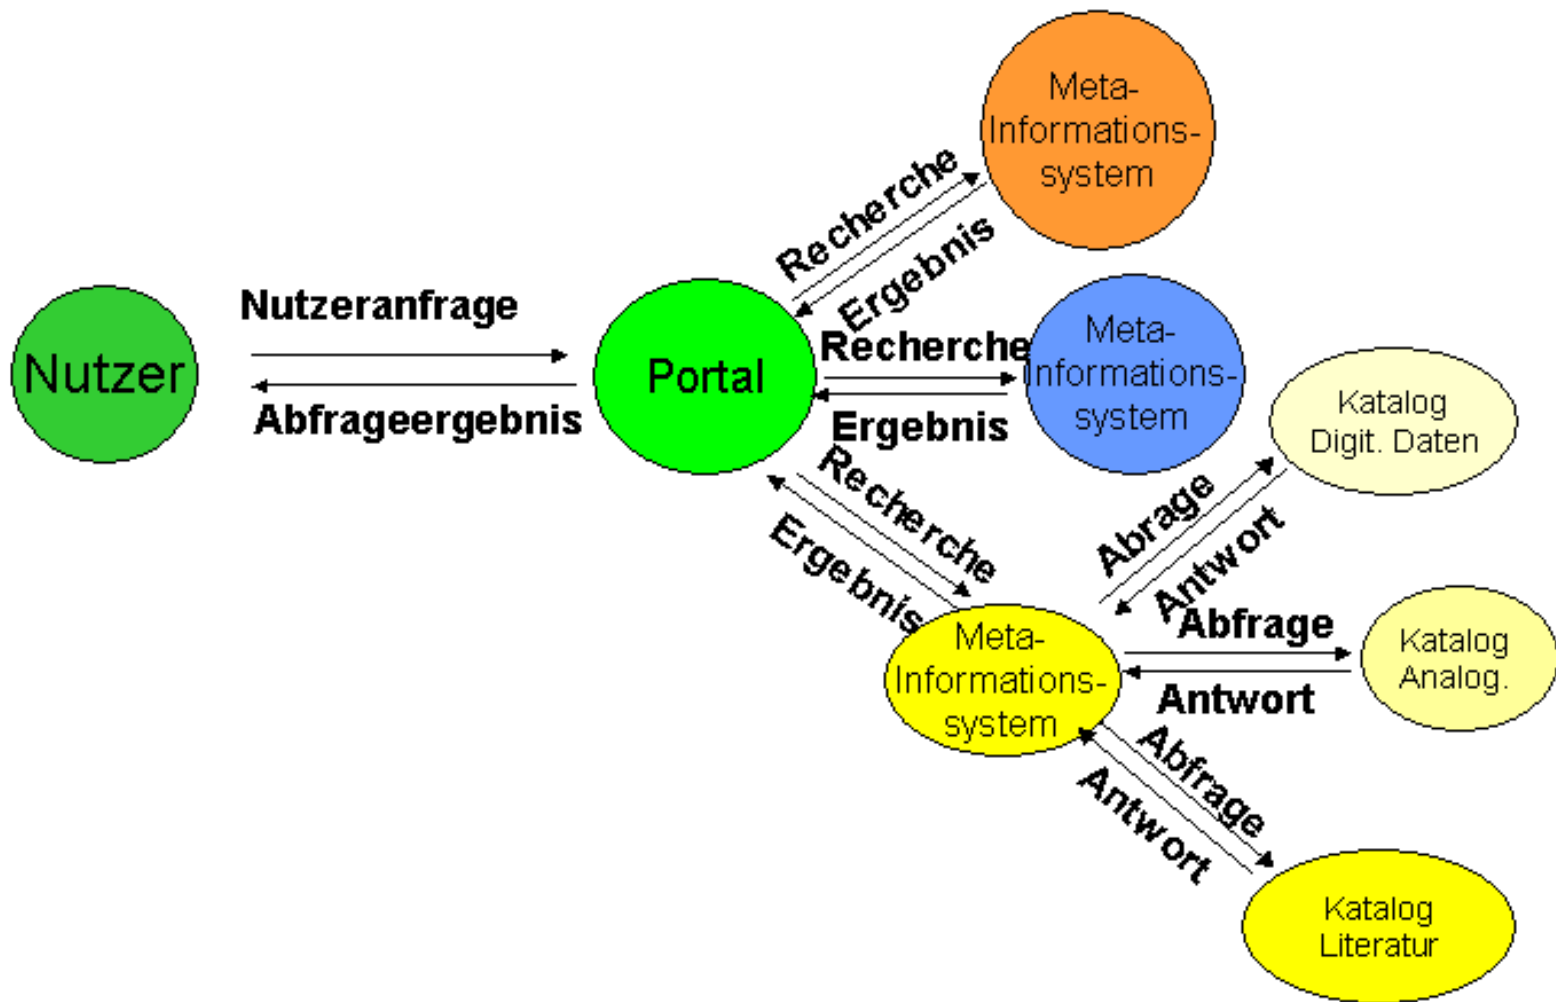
Meta-Informations-system

Recherche

Ergebnis

Nutzeranfrage

Nutzer

Abfrageergebnis

Portal

Recherche

Meta-Informations-system

Ergebnis

Katalog Digit. Daten

Recherche

Ergebnis

Abrage

Antwort

Abfrage

Katalog Analog.

Meta-Informations-system

Antwort

Abfrage

Antwort

Katalog Literatur